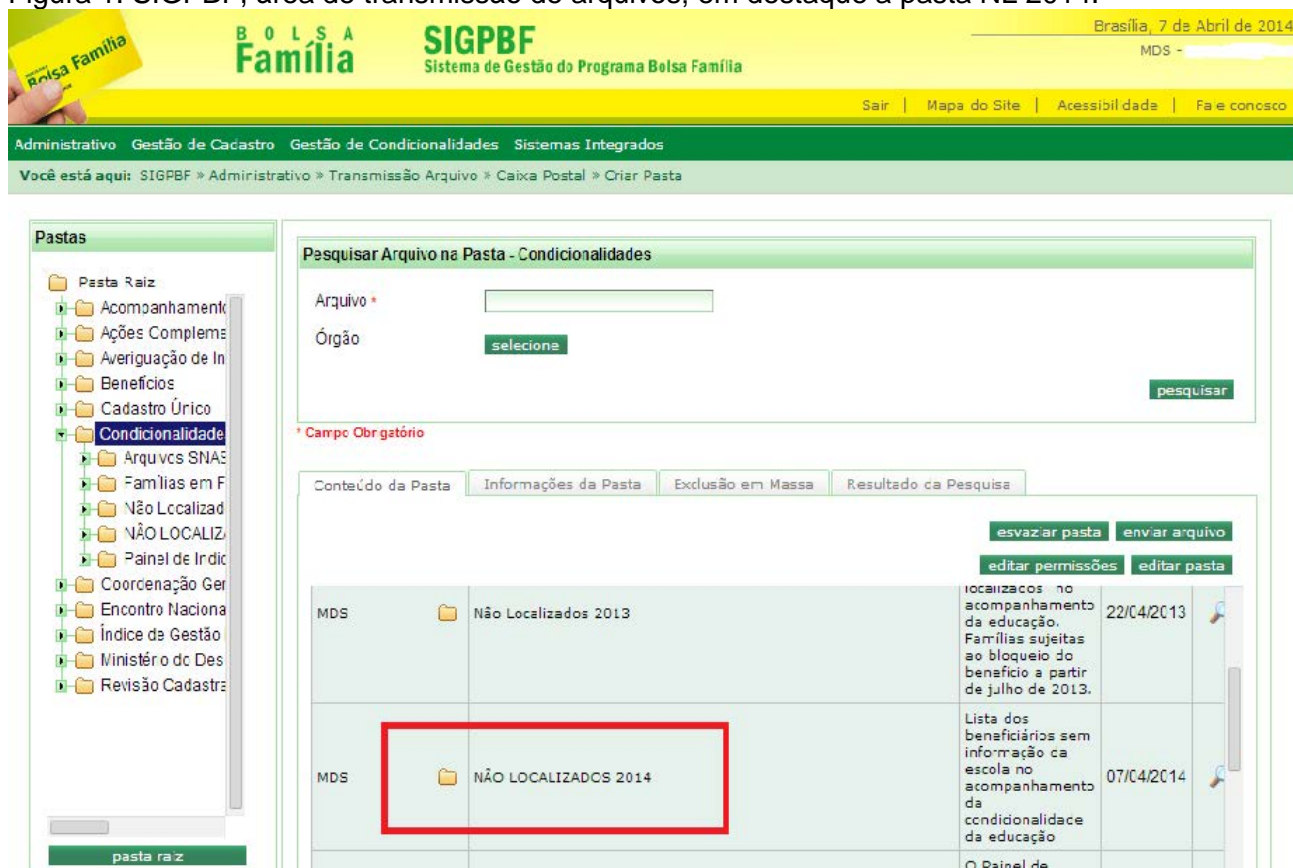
Figura 1. SIGPBF, área de transmissão de arquivos, em destaque a pasta NL 2014.

Bolsa Família

BOLSA Família

SIGPBF
Sistema de Gestão do Programa Bolsa Família

Brasília, 7 de Abril de 2014
MDS -

Sair | Mapa do Site | Acessibilidade | Fale conosco

Administrativo Gestão de Cadastro Gestão de Condicionalidades Sistemas Integrados

Você está aqui: SIGPBF » Administrativo » Transmissão Arquivo » Caixa Postal » Criar Pasta

Pastas

Pasta Raiz
Acompanhament
Ações Complema
Averiguação de In
Benefícios
Cadastro Único
Condicionalidade
Arquivos SNAS
Famílias em F
Não Localizad
NÃO LOCALIZ
Painel de Indic
Coordenação Ger
Encontro Naciona
Índice de Gestão
Ministério do Des
Revisão Cadastra

pasta raiz

Pesquisar Arquivo na Pasta - Condicionalidades

Arquivo *
Órgão
selecione
pesquisar

* Campo Obrigatório

Conteúdo da Pasta | Informações da Pasta | Exclusão em Massa | Resultado da Pesquisa

esvaziar pasta | enviar arquivo
editar permissões | editar pasta

| MDS | Não Localizados 2013 | localizados no acompanhamento da educação. Famílias sujeitas ao bloqueio do benefício a partir de julho de 2013. | 22/04/2013 |
|---|---|---|---|
| MDS | NÃO LOCALIZADOS 2014 | Lista dos beneficiários sem informação da escola no acompanhamento da condicionalidade da educação | 07/04/2014 |
| | | O Painel de | |